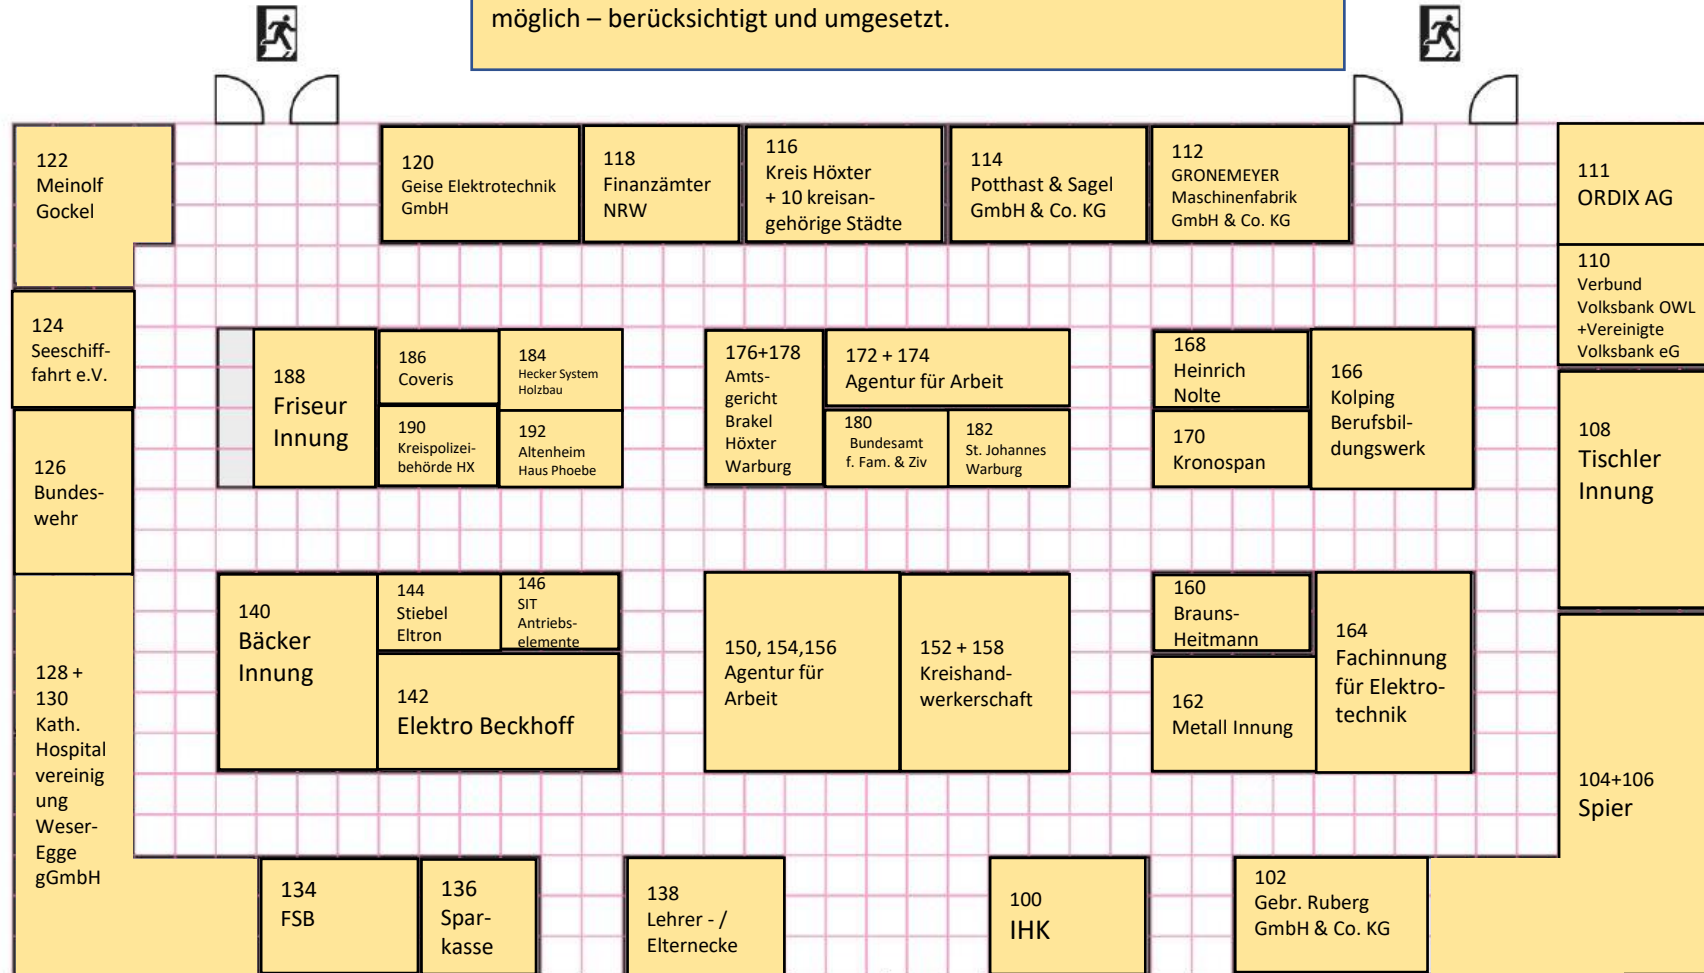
möglich – berücksichtigt und umgesetzt.

122 Meinolf Gockel

120 Geise Elektrotechnik GmbH

118 Finanzämter NRW

116 Kreis Höxter + 10 kreisangehörige Städte

114 Potthast & Sagel GmbH & Co. KG

112 GRONEMEYER Maschinenfabrik GmbH & Co. KG

111 ORDIX AG

110 Verbund Volksbank OWL +Vereinigte Volksbank eG

124 Seeschifffahrt e.V.

188 Friseur Innung

186 Coveris

184 Hecker System Holzbau

190 Kreispolizeibehörde HX

192 Altenheim Haus Phoebe

176+178 Amtsgericht Brakel Höxter Warburg

172 + 174 Agentur für Arbeit

180 Bundesamt f. Fam. & Ziv

182 St. Johannes Warburg

168 Heinrich Nolte

170 Kronospan

166 Kolping Berufsbildungswerk

108 Tischler Innung

126 Bundeswehr

140 Bäcker Innung

144 Stiebel Eltron

146 SIT Antriebselemente

142 Elektro Beckhoff

150, 154,156 Agentur für Arbeit

152 + 158 Kreishandwerkerschaft

160 Brauns-Heitmann

162 Metall Innung

164 Fachinnung für Elektrotechnik

128 + 130 Kath. Hospital vereinigung Weser-Egge gGmbH

104+106 Spier

134 FSB

136 Sparkasse

138 Lehrer - / Elternecke

100 IHK

102 Gebr. Ruberg GmbH & Co. KG